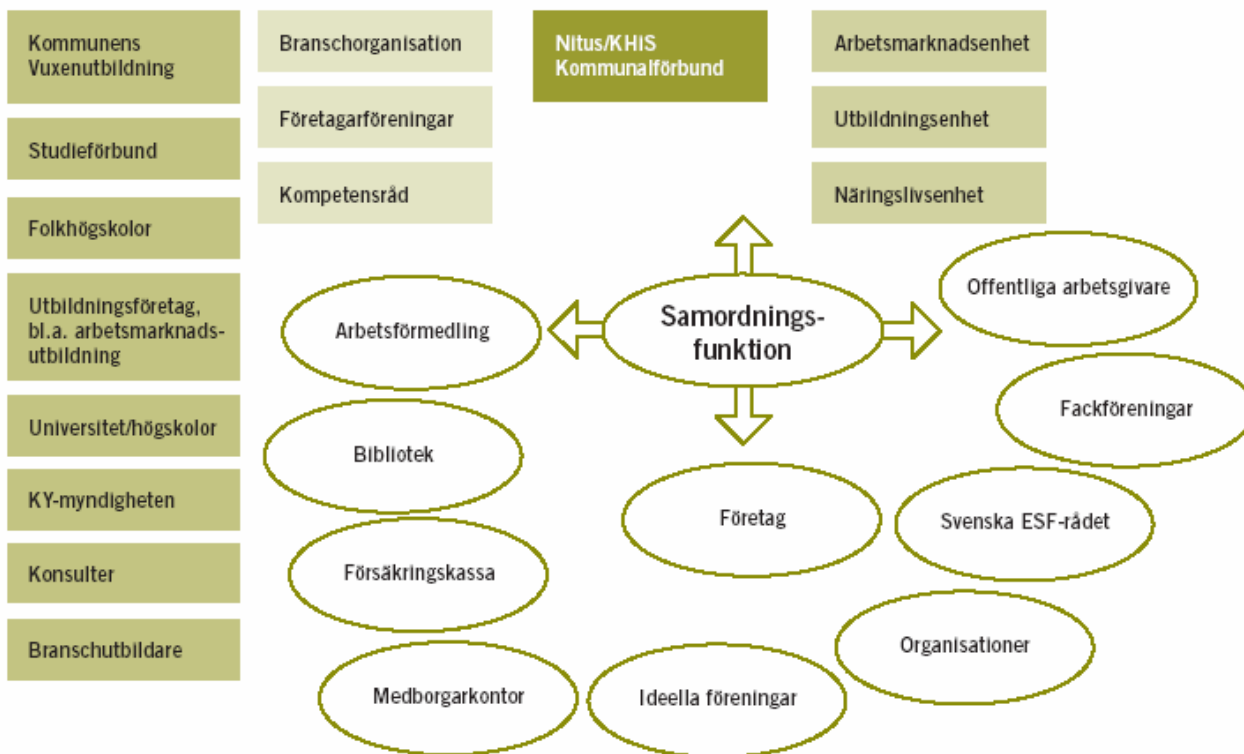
Kommunens Vuxenutbildning

Studieförbund

Folkhögskolor

Utbildningsföretag, bl.a. arbetsmarknadsutbildning

Universitet/högskolor

KY-myndigheten

Konsulter

Branschutbildare

Branschorganisation

Företagarföreningar

Kompetensråd

Nitus/KHIS Kommunalförbund

Arbetsmarknadsenhet

Utbildningsenhet

Näringslivsenhet

Samordningsfunktion

Arbetsförmedling

Bibliotek

Försäkringskassa

Medborgarkontor

Ideella föreningar

Företag

Offentliga arbetsgivare

Fackföreningar

Svenska ESF-rådet

Organisationer